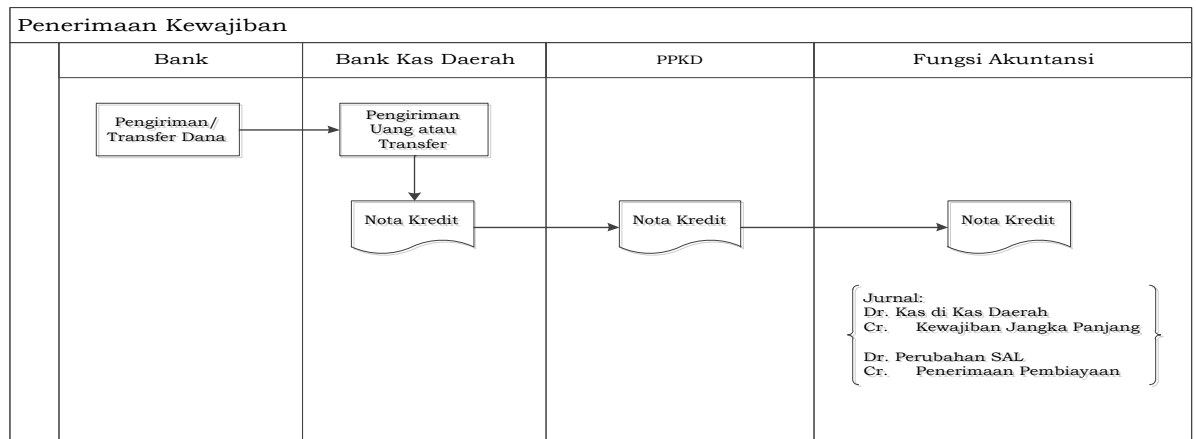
Penerimaan Kewajiban

| Bank | Bank Kas Daerah | PPKD | Fungsi Akuntansi |
|---|---|---|---|

Pengiriman/ Transfer Dana

Pengiriman Uang atau Transfer

Nota Kredit

Nota Kredit

Nota Kredit

Jurnal:
Dr. Kas di Kas Daerah
Cr. Kewajiban Jangka Panjang

Dr. Perubahan SAL
Cr. Penerimaan Pembiayaan